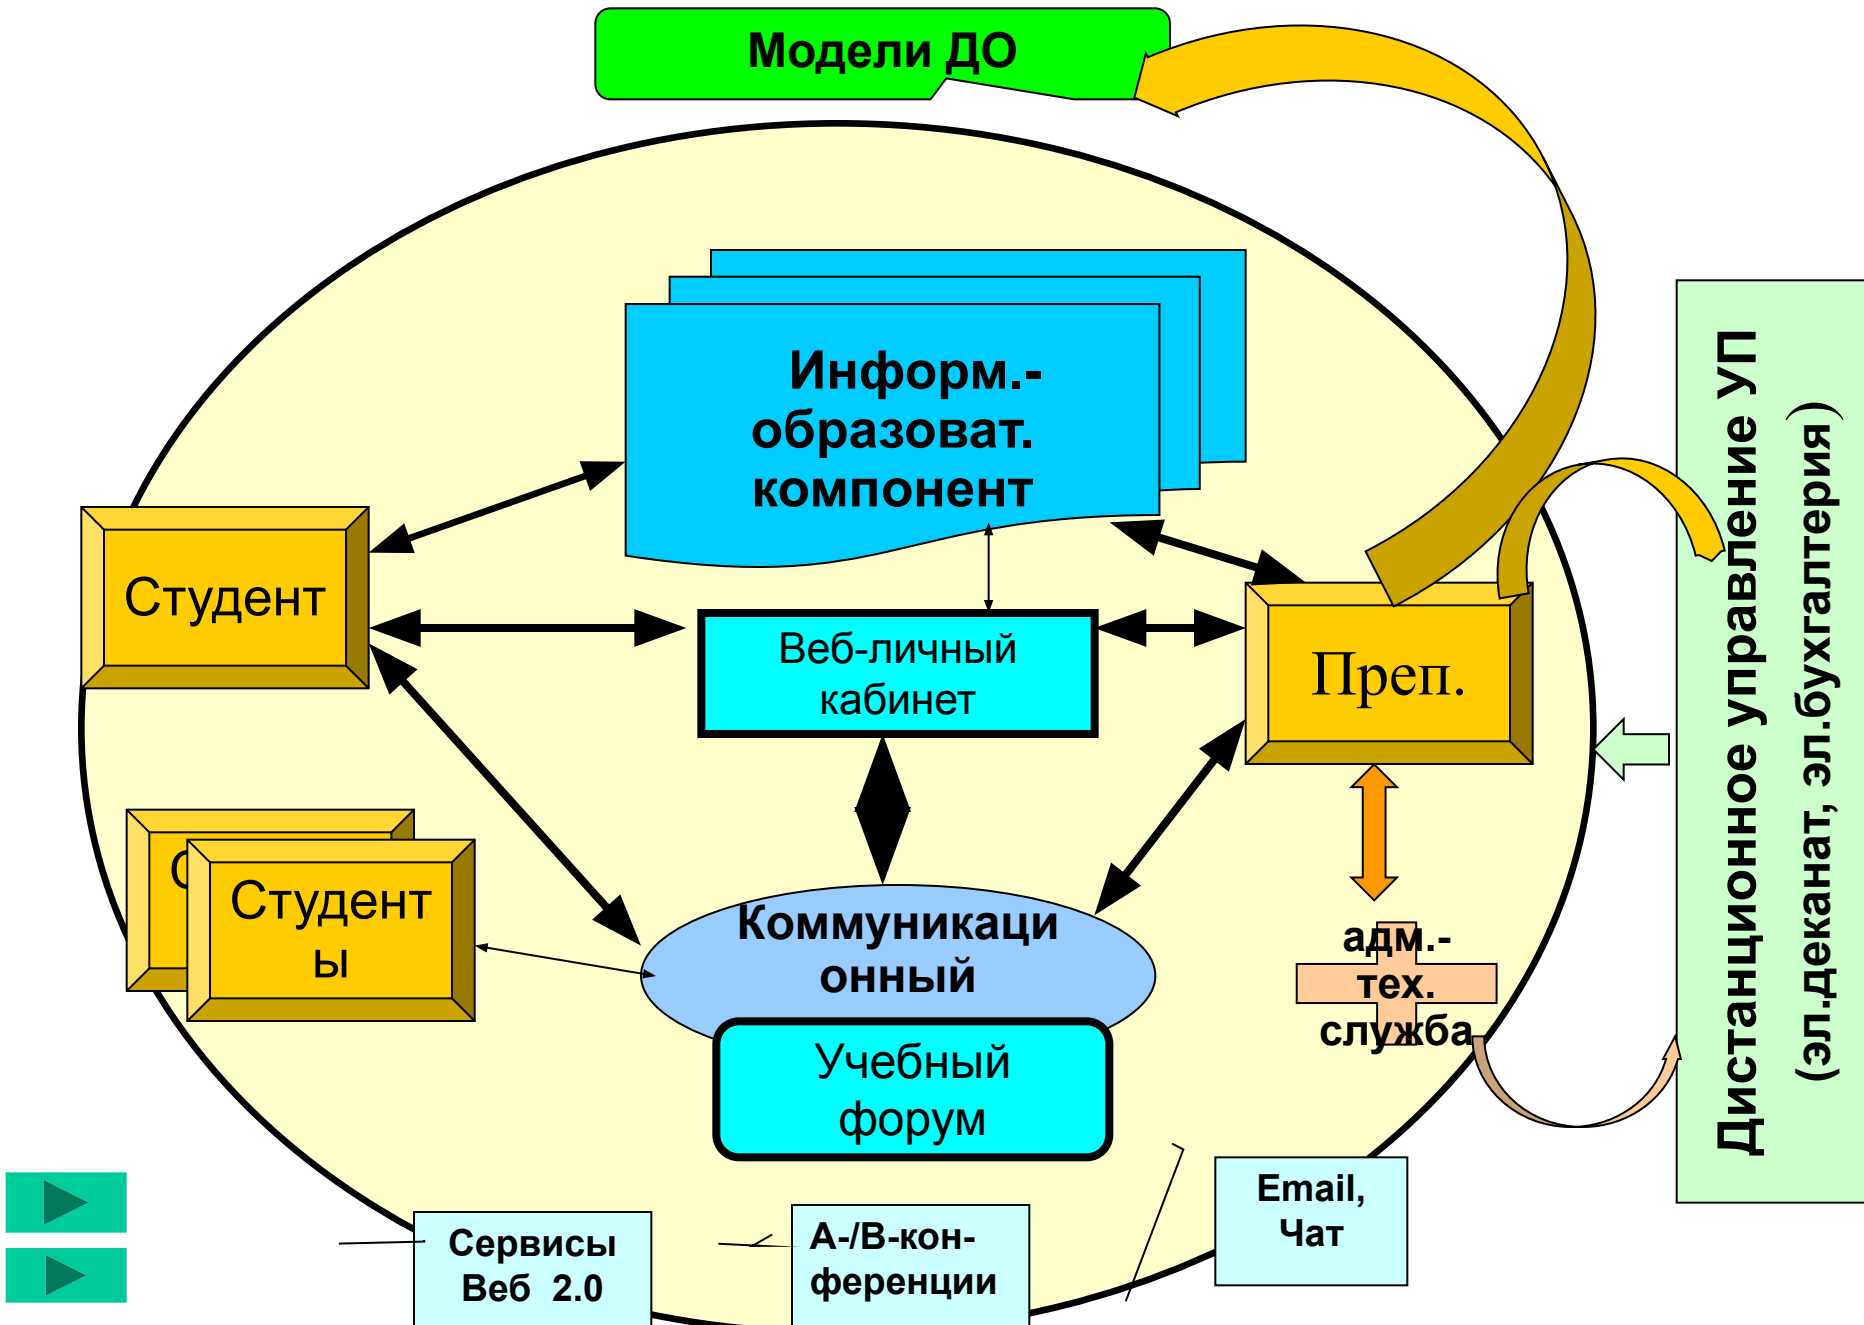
Модели ДО

Информ.-образоват. компонент

Студент

Веб-личный кабинет

Преп.

Дистанционное управление УП (эл.деканат, эл.бухгалтерия)

С

Студенты

Коммуникационный

Учебный форум

адм.-тех. служба

Сервисы Веб 2.0

А-/В-конференции

Email, Чат